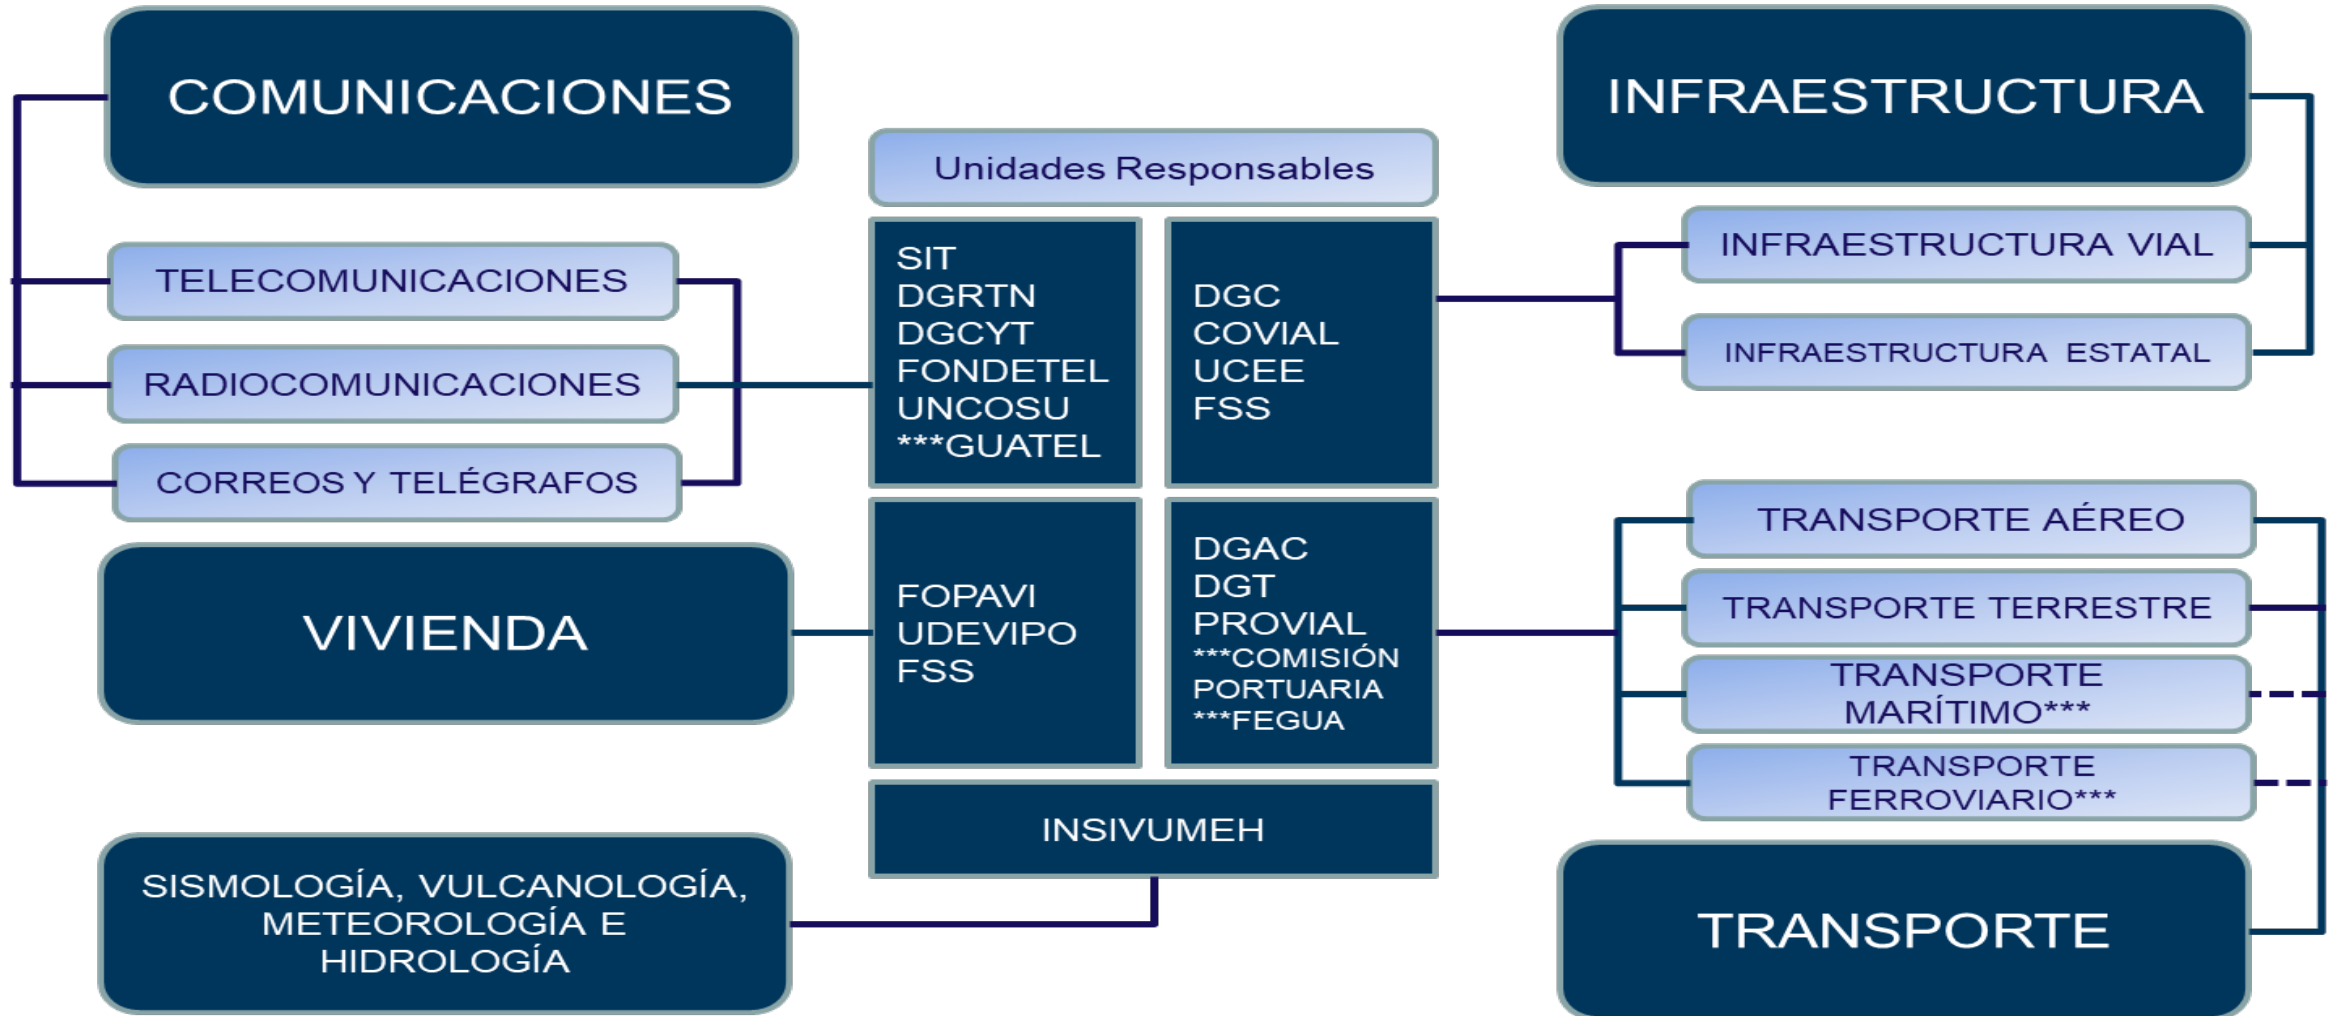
COMUNICACIONES

TELECOMUNICACIONES

RADIOCOMUNICACIONES

CORREOS Y TELÉGRAFOS

VIVIENDA

SISMOLOGÍA, VULCANOLOGÍA, METEOROLOGÍA E HIDROLOGÍA

Unidades Responsables

SIT
DGRTN
DGCYT
FONDETEL
UNCOSU
***GUATEL

DGC
COVIAL
UCEE
FSS

FOPAVI
UDEVIPO
FSS

DGAC
DGT
PROVIAL
***COMISIÓN PORTUARIA
***FEGUA

INSIVUMEH

INFRAESTRUCTURA

INFRAESTRUCTURA VIAL

INFRAESTRUCTURA ESTATAL

TRANSPORTE AÉREO

TRANSPORTE TERRESTRE

TRANSPORTE MARÍTIMO***

TRANSPORTE FERROVIARIO***

TRANSPORTE